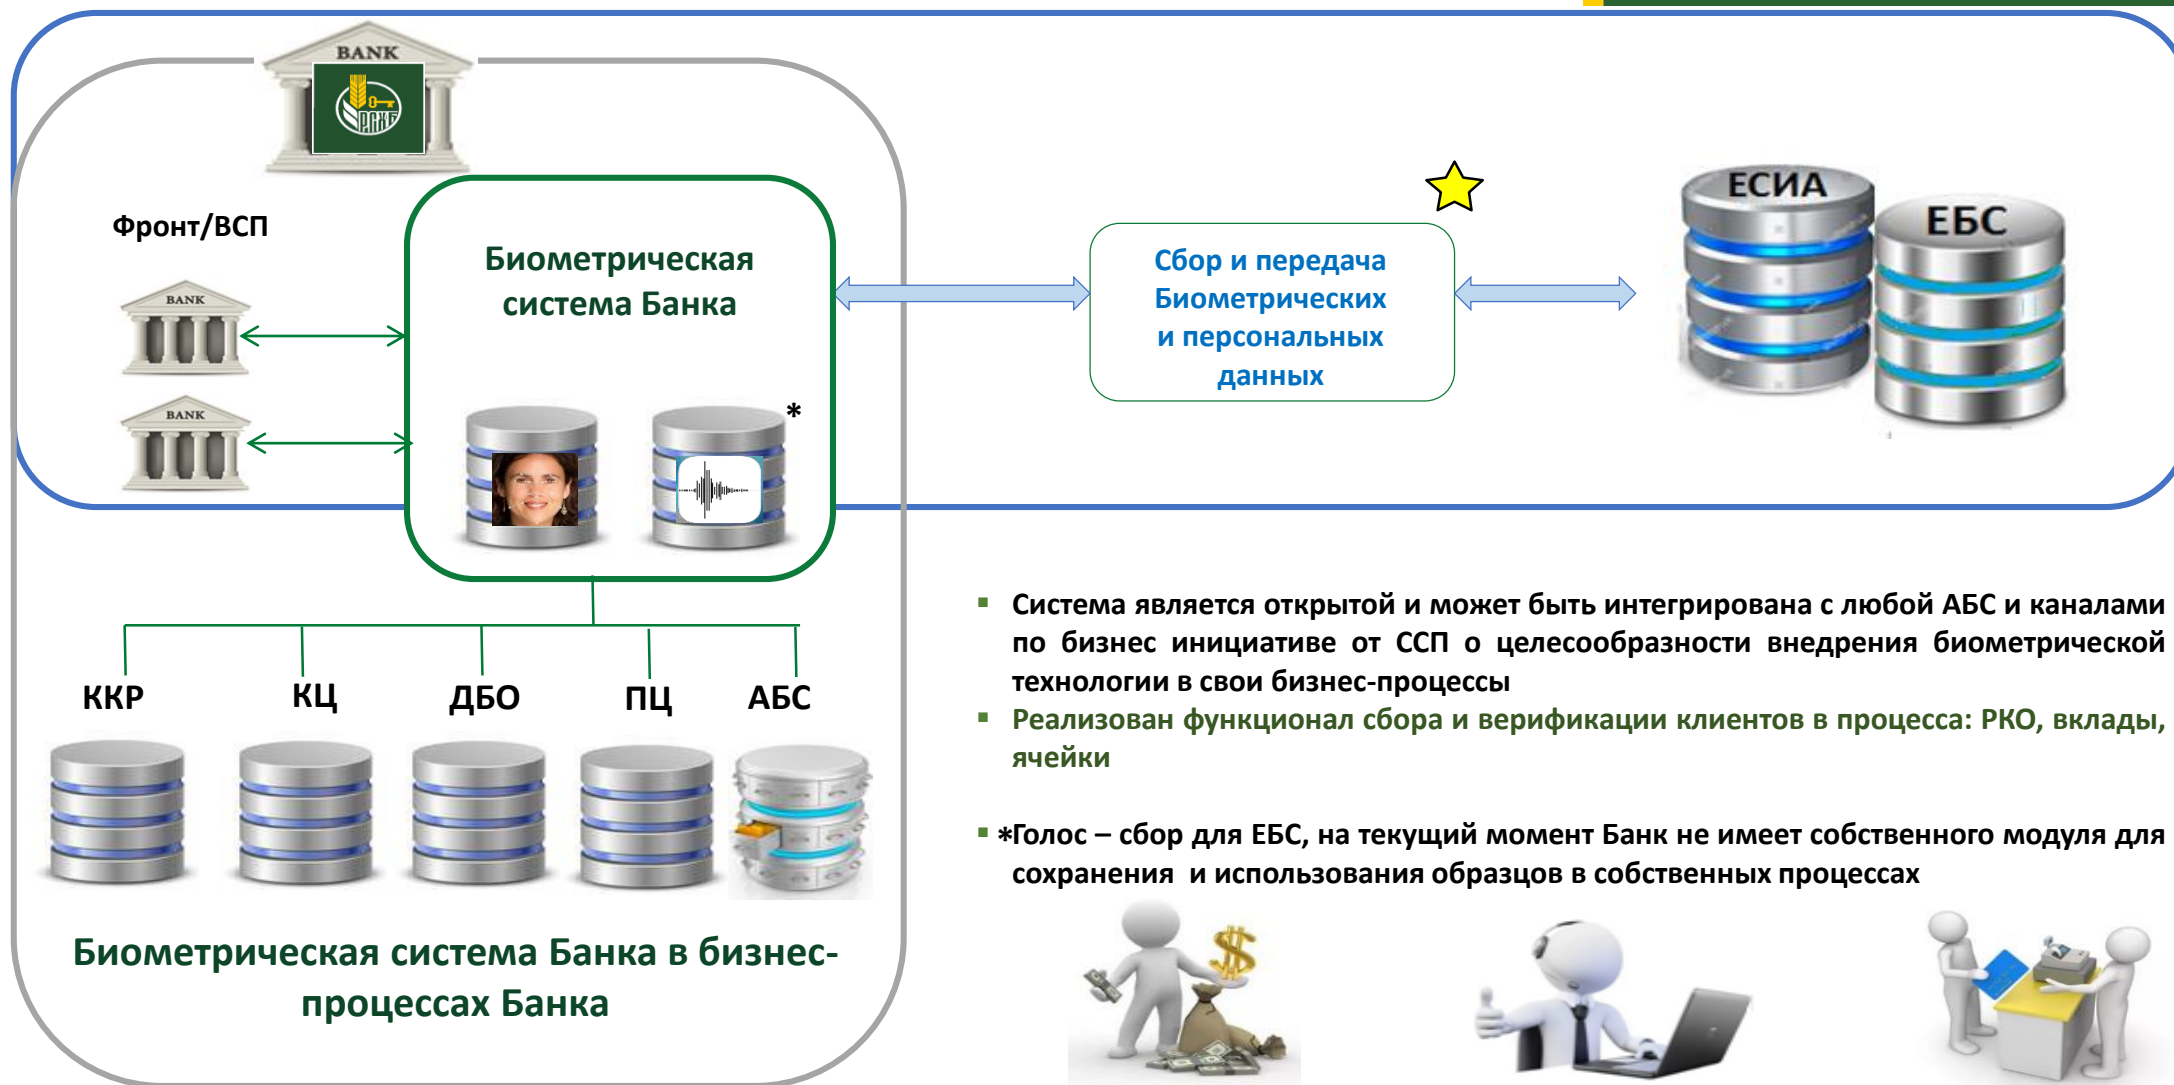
BANK

РАНК

Фронт/ВСП

BANK

BANK

Биометрическая система Банка

*

Сбор и передача Биометрических и персональных данных

ЕСИА

ЕБС

ККР

КЦ

ДБО

ПЦ

АБС

Биометрическая система Банка в бизнес-процессах Банка

Система является открытой и может быть интегрирована с любой АБС и каналами по бизнес инициативе от ССП о целесообразности внедрения биометрической технологии в свои бизнес-процессы

Реализован функционал сбора и верификации клиентов в процесса: РКО, вклады, ячейки

*Голос – сбор для ЕБС, на текущий момент Банк не имеет собственного модуля для сохранения и использования образцов в собственных процессах

$